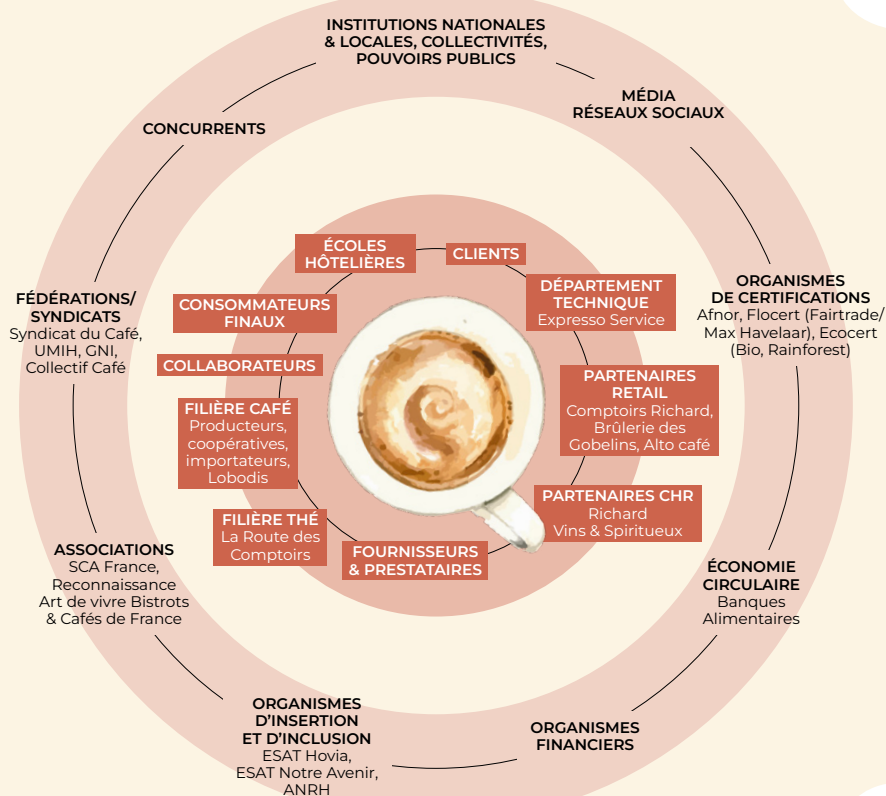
INSTITUTIONS NATIONALES & LOCALES, COLLECTIVITÉS, POUVOIRS PUBLICS

MÉDIA RÉSEAUX SOCIAUX

ORGANISMES DE CERTIFICATIONS
Afnor, Flocert (Fairtrade/ Max Havelaar), Ecocert (Bio, Rainforest)

ÉCONOMIE CIRCULAIRE
Banques Alimentaires

ORGANISMES FINANCIERS

ORGANISMES D'INSERTION ET D'INCLUSION
ESAT Hovia, ESAT Notre Avenir, ANRH

ASSOCIATIONS
SCA France, Reconnaissance Art de vivre Bistrots & Cafés de France

FÉDÉRATIONS/ SYNDICATS
Syndicat du Café, UMIH, GNI, Collectif Café

CONCURRENTS

ÉCOLES HÔTELIÈRES

CLIENTS

DÉPARTEMENT TECHNIQUE
Expresso Service

PARTENAIRES RETAIL
Comptoirs Richard, Brûlerie des Gobelins, Alto café

PARTENAIRES CHR
Richard Vins & Spiritueux

FOURNISSEURS & PRESTATAIRES

FILIÈRE THÉ
La Route des Comptoirs

FILIÈRE CAFÉ
Producteurs, coopératives, importateurs, Lobodis

COLLABORATEURS

CONSOMMATEURS FINAUX